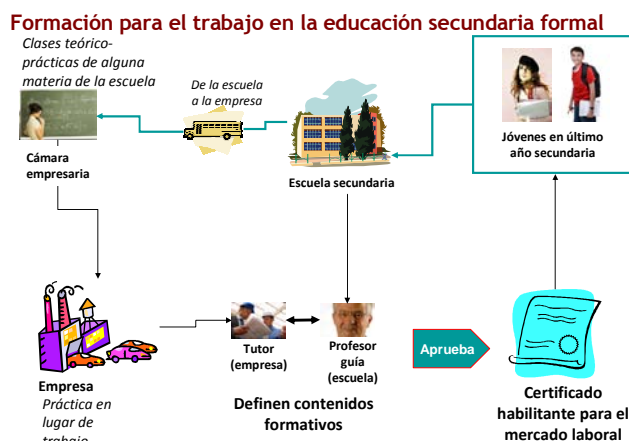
Formación para el trabajo en la educación secundaria formal

Clases teórico-prácticas de alguna materia de la escuela

De la escuela a la empresa

Jóvenes en último año secundaria

Cámara empresaria

Escuela secundaria

Empresa
Práctica en lugar de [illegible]

Tutor (empresa)

Profesor guía (escuela)

Aprueba

Definen contenidos formativos

Certificado habilitante para el mercado laboral